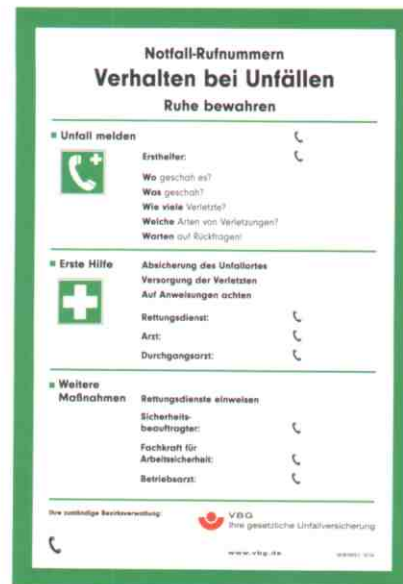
Notfall-Rufnummern
Verhalten bei Unfällen
Ruhe bewahren

Unfall melden

Ersthelfer:

Wo geschah es?
Was geschah?
Wie viele Verletzte?
Welche Arten von Verletzungen?
Warten auf Rückfragen!

Erste Hilfe

Absicherung des Unfallortes
Versorgung der Verletzten
Auf Anweisungen achten

Rettungsdienst:

Arzt:

Durchgangsarzt:

Weitere Maßnahmen

Rettungsdienste einweisen

Sicherheitsbeauftragter:

Fachkraft für Arbeitssicherheit:

Betriebsarzt:

Ihre zuständige Bezirksverwaltung:

VBG
Ihre gesetzliche Unfallversicherung

www.vbg.de

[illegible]